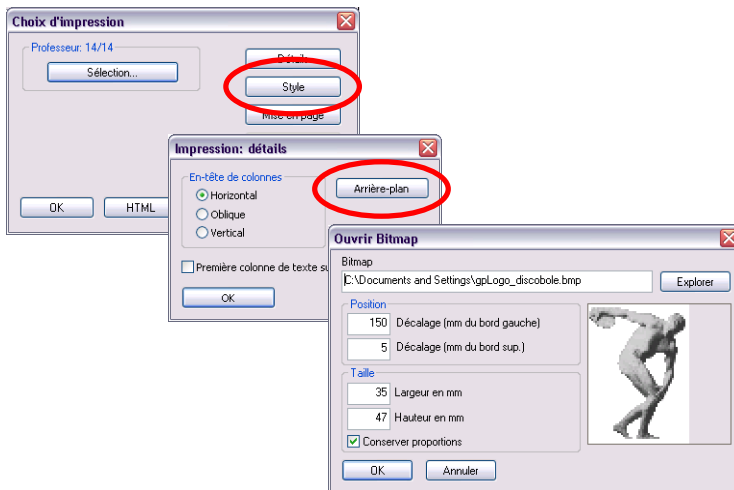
Choix d'impression

Professeur: 14/14

Sélection...

Détails

Style

Mise en page

OK

HTML

Impression: détails

En-tête de colonnes

Horizontal

Oblique

Vertical

Arrière-plan

Première colonne de texte su

OK

Ouvrir Bitmap

Bitmap

C:\Documents and Settings\gpLogo_discobole.bmp

Explorer

Position

150 Décalage (mm du bord gauche)

5 Décalage (mm du bord sup.)

Taille

35 Largeur en mm

47 Hauteur en mm

Conserver proportions

OK

Annuler